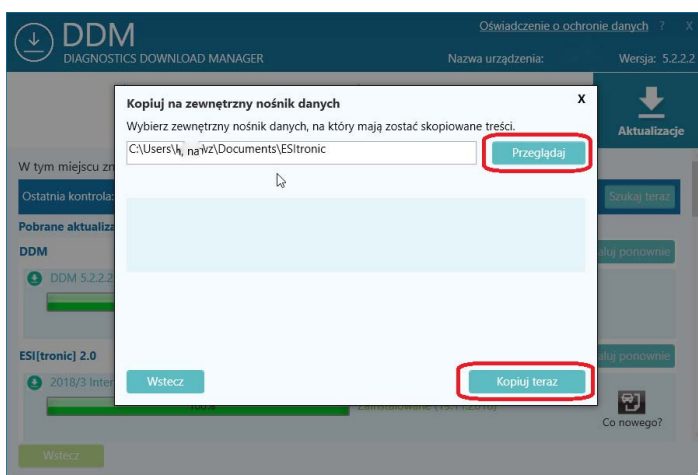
DDM
DIAGNOSTICS DOWNLOAD MANAGER

Oświadczenie o ochronie danych ? X

Nazwa urządzenia:

Wersja: 5.2.2.2

Aktualizacje

W tym miejscu zn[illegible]

Ostatnia kontrola:

Szukaj teraz

Pobrane aktualiza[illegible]

DDM

DDM 5.2.2.2

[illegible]aluj ponownie

ESI[tronic] 2.0

2018/3 Inter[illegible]

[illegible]aluj ponownie

100%

Zainstalowane ([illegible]2018)

Co nowego?

Wstecz

Kopiuj na zewnętrzny nośnik danych

X

Wybierz zewnętrzny nośnik danych, na który mają zostać skopiowane treści.

C:\Users\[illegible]\Documents\ESItronic

Przeglądaj

Wstecz

Kopiuj teraz